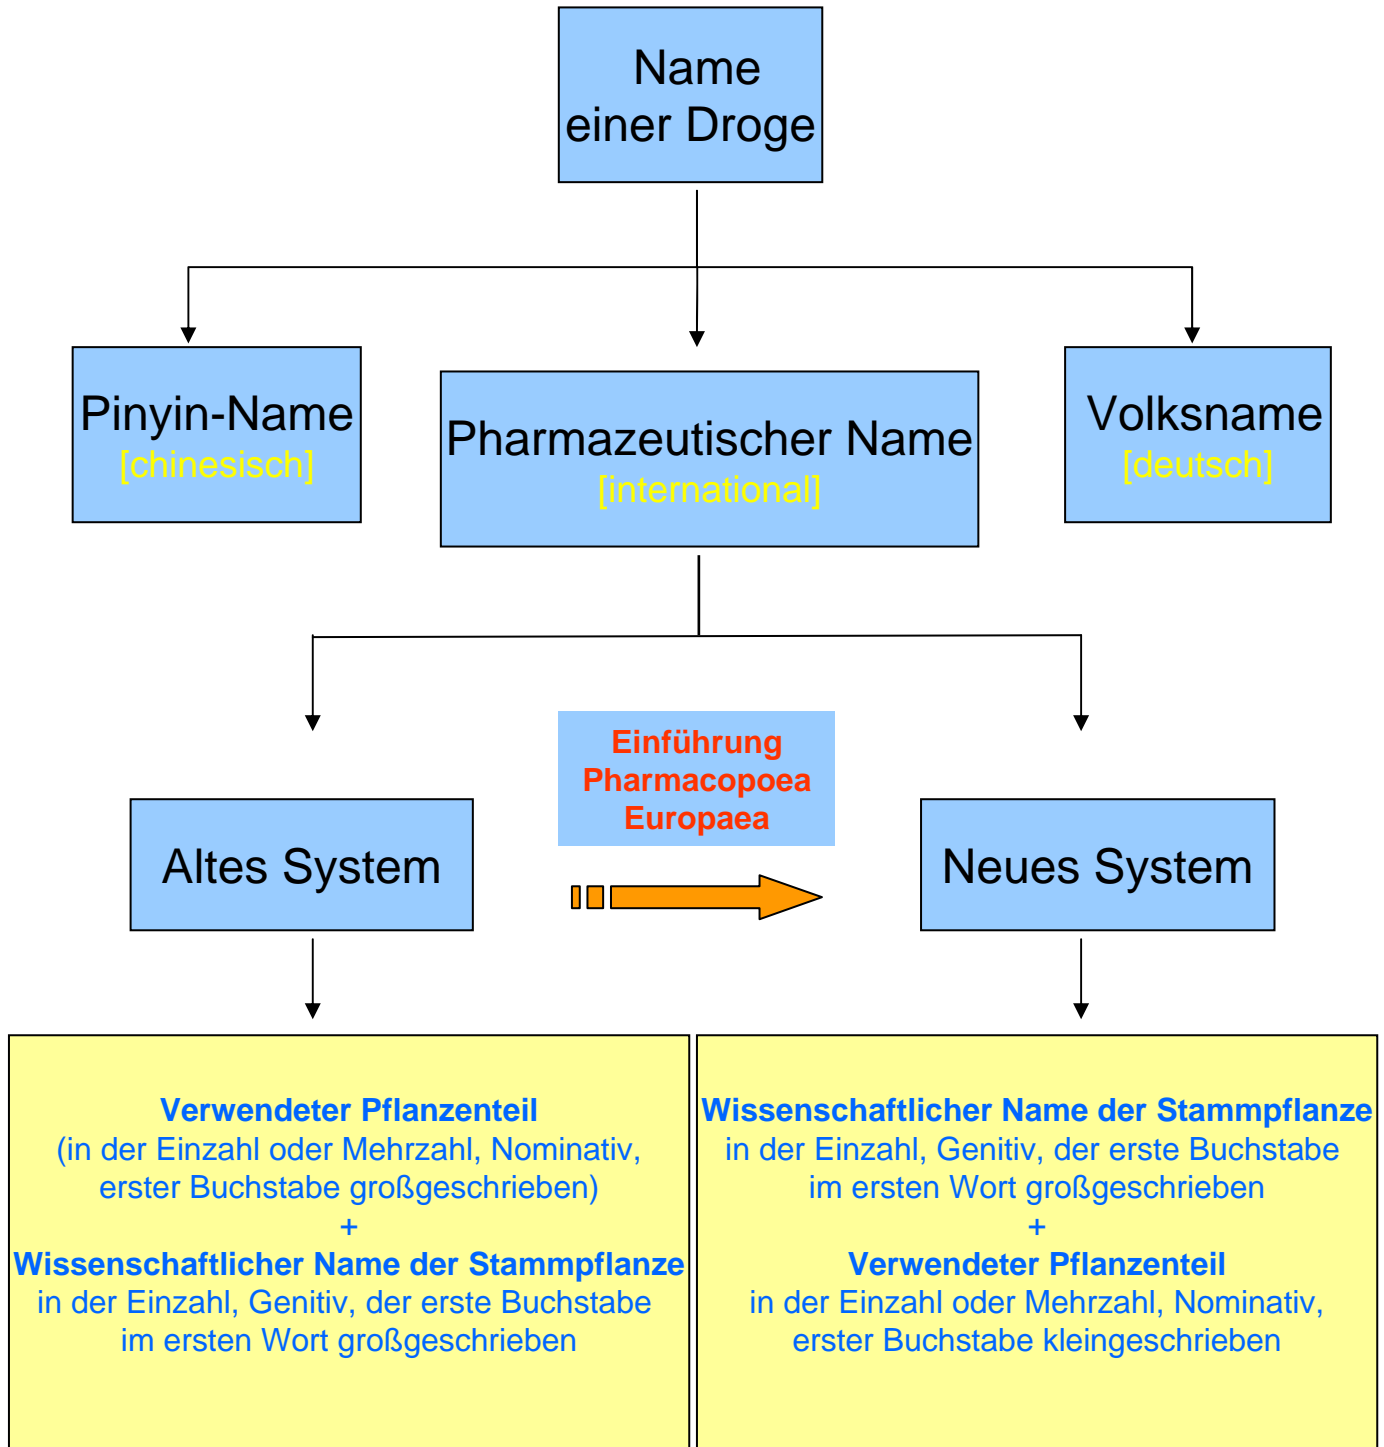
Name
einer Droge

Pinyin-Name
[chinesisch]

Pharmazeutischer Name
[international]

Volksname
[deutsch]

Altes System

Einführung
Pharmacopoea
Europaea

Neues System

Verwendeter Pflanzenteil
(in der Einzahl oder Mehrzahl, Nominativ, erster Buchstabe großgeschrieben)
+
Wissenschaftlicher Name der Stammpflanze
in der Einzahl, Genitiv, der erste Buchstabe im ersten Wort großgeschrieben

Wissenschaftlicher Name der Stammpflanze
in der Einzahl, Genitiv, der erste Buchstabe im ersten Wort großgeschrieben
+
Verwendeter Pflanzenteil
in der Einzahl oder Mehrzahl, Nominativ, erster Buchstabe kleingeschrieben